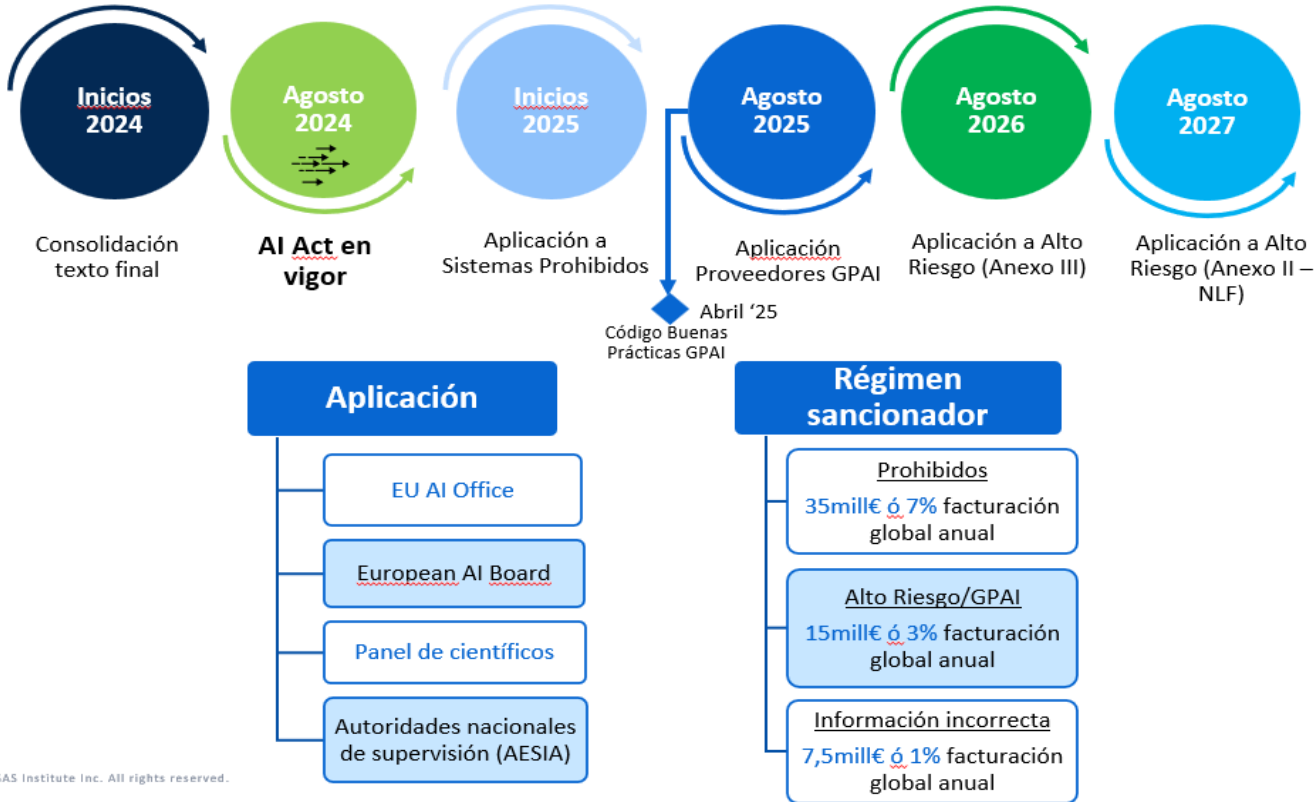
Inicios 2024

Agosto 2024

Inicios 2025

Agosto 2025

Agosto 2026

Agosto 2027

Consolidación texto final

AI Act en vigor

Aplicación a Sistemas Prohibidos

Aplicación Proveedores GPAI

Aplicación a Alto Riesgo (Anexo III)

Aplicación a Alto Riesgo (Anexo II – NLF)

Abril '25

Código Buenas Prácticas GPAI

Aplicación

EU AI Office

European AI Board

Panel de científicos

Autoridades nacionales de supervisión (AESIA)

Régimen sancionador

Prohibidos

35mill€ ó 7% facturación global anual

Alto Riesgo/GPAI

15mill€ ó 3% facturación global anual

Información incorrecta

7,5mill€ ó 1% facturación global anual

SAS Institute Inc. All rights reserved.